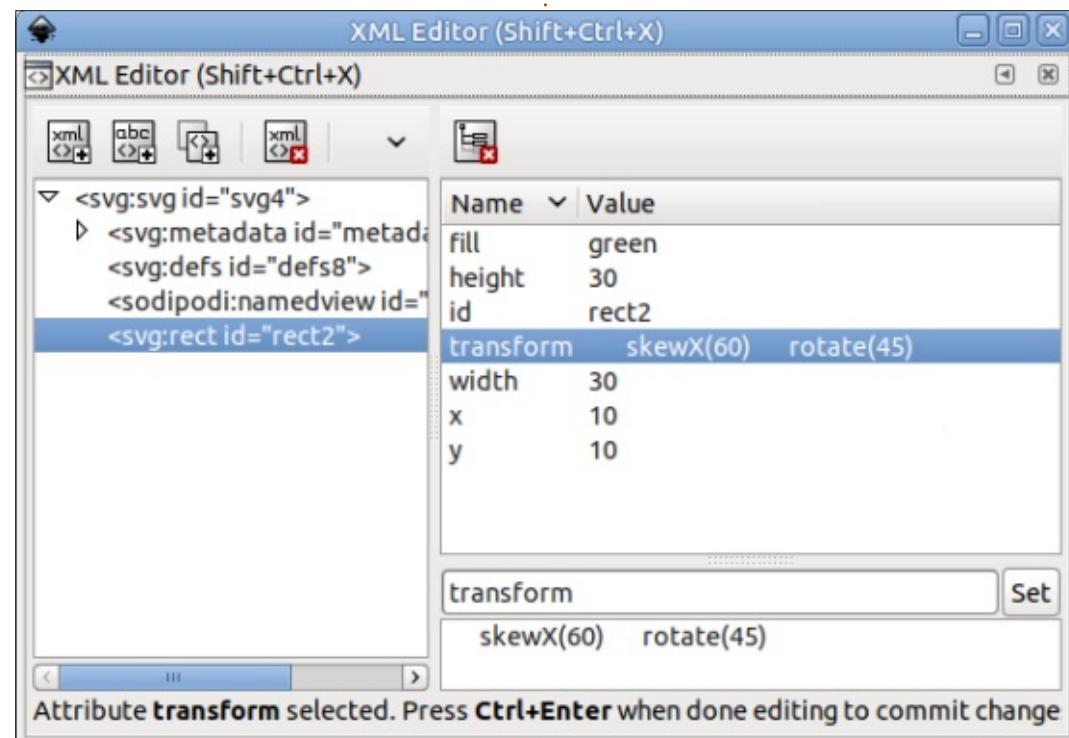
XML Editor (Shift+Ctrl+X)

XML Editor (Shift+Ctrl+X)

xml abc xml

<svg:svg id="svg4">
<svg:metadata id="metada
<svg:defs id="defs8">
<sodipodi:namedview id="
<svg:rect id="rect2">

| Name | Value |
|---|---|
| fill | green |
| height | 30 |
| id | rect2 |
| transform | skewX(60) rotate(45) |
| width | 30 |
| x | 10 |
| y | 10 |

transform

Set

skewX(60) rotate(45)

Attribute **transform** selected. Press **Ctrl+Enter** when done editing to commit change